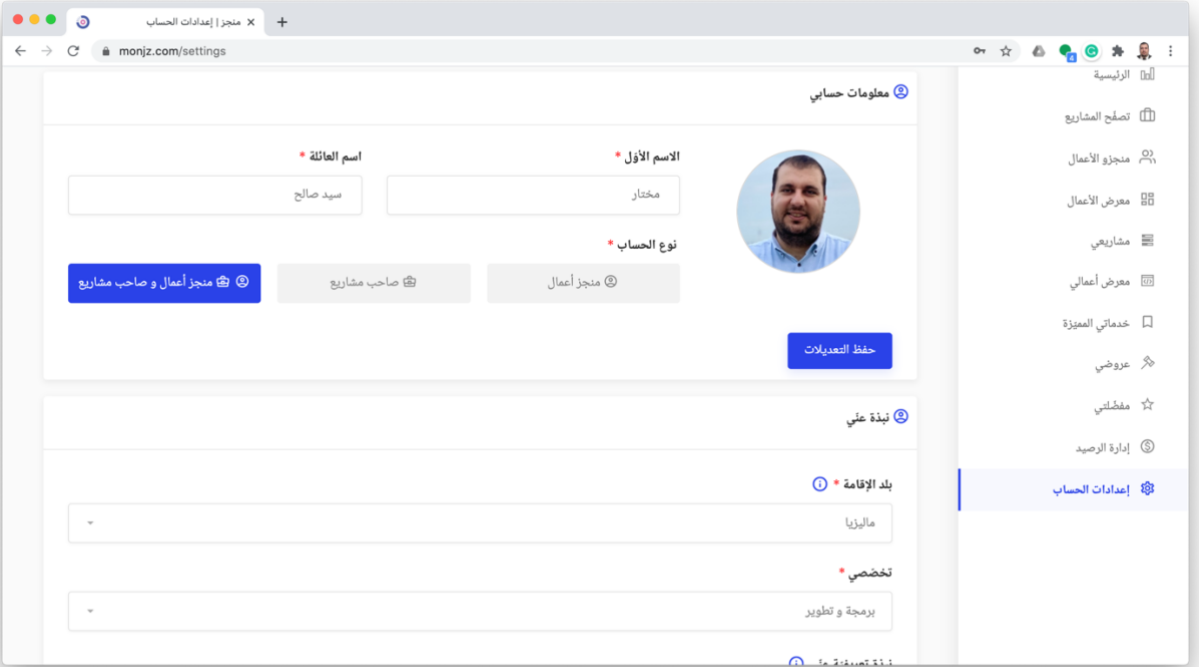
منجز | إعدادات الحساب
monjz.com/settings

الرئيسية
تصفح المشاريع
منجزو الأعمال
معرض الأعمال
مشاريعي
معرض أعمالي
خدماتي المميزة
عروضي
مفضلتي
إدارة الرصيد
إعدادات الحساب

معلومات حسابي

الاسم الأول *
مختار

اسم العائلة *
سيد صالح

نوع الحساب *
منجز أعمال
صاحب مشاريع
منجز أعمال و صاحب مشاريع

حفظ التعديلات

نبذة عني

بلد الإقامة *
ماليزيا

تخصصي *
برمجة و تطوير

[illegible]